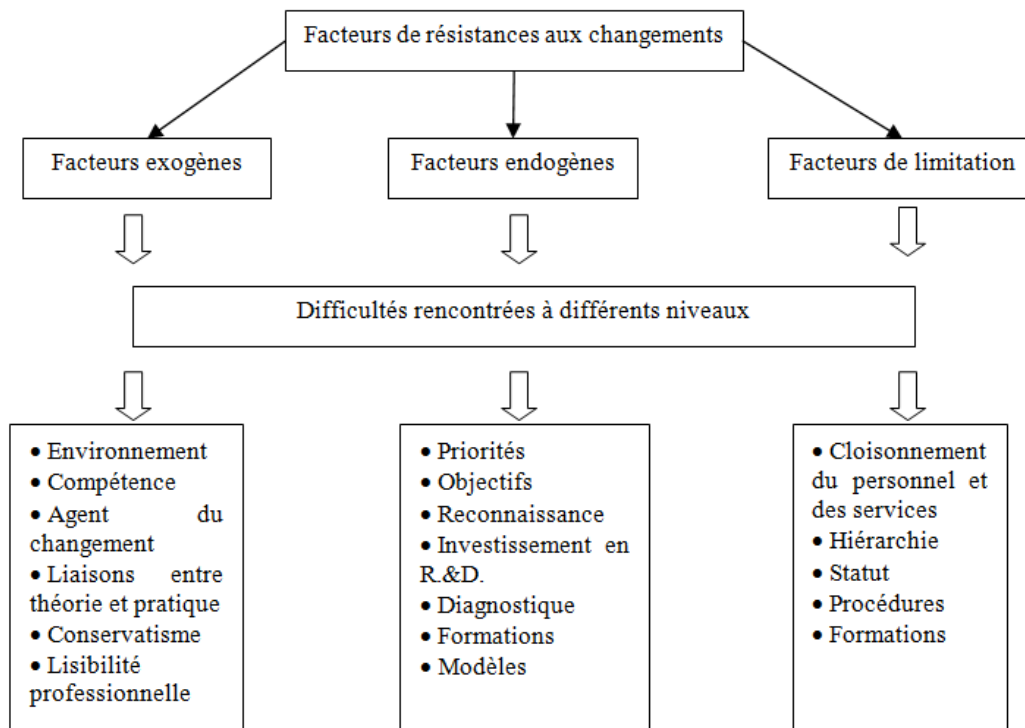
Facteurs de résistances aux changements

Facteurs exogènes

Facteurs endogènes

Facteurs de limitation

Difficultés rencontrées à différents niveaux

• Environnement
• Compétence
• Agent du changement
• Liaisons entre théorie et pratique
• Conservatisme
• Lisibilité professionnelle

• Priorités
• Objectifs
• Reconnaissance
• Investissement en R.&D.
• Diagnostique
• Formations
• Modèles

• Cloisonnement du personnel et des services
• Hiérarchie
• Statut
• Procédures
• Formations